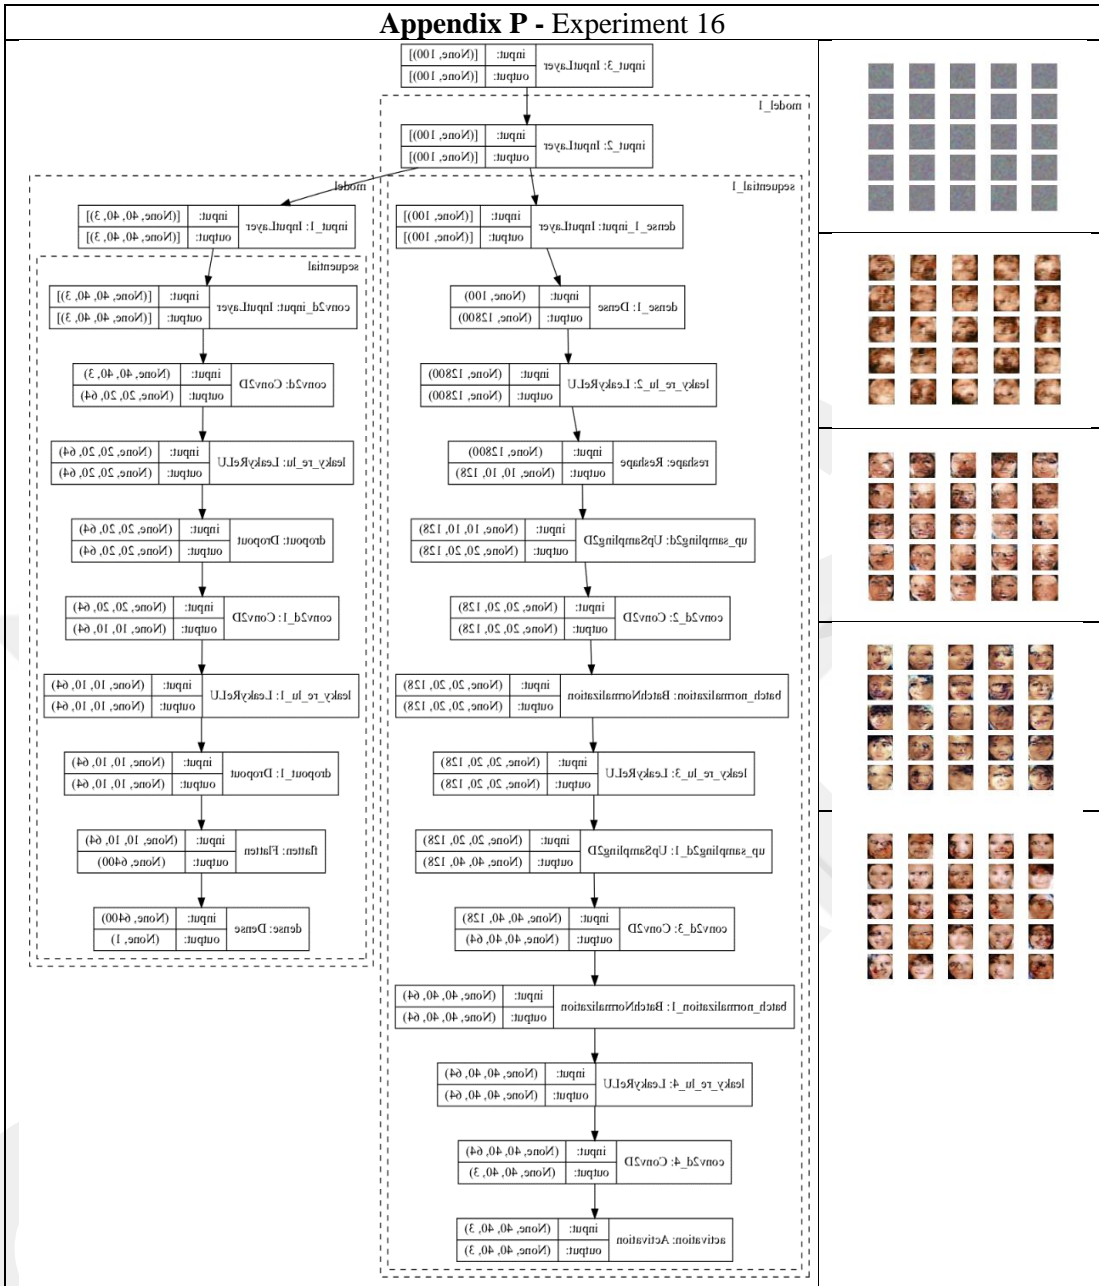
**Appendix P -** Experiment 16

| input_3: InputLayer | input: | [(None, 100)] |
|---|---|---|
| | output: | [(None, 100)] |

model_1

| input_2: InputLayer | input: | [(None, 100)] |
|---|---|---|
| | output: | [(None, 100)] |

model

| input_1: InputLayer | input: | [(None, 40, 40, 3)] |
|---|---|---|
| | output: | [(None, 40, 40, 3)] |

sequential

| conv2d_input: InputLayer | input: | [(None, 40, 40, 3)] |
|---|---|---|
| | output: | [(None, 40, 40, 3)] |

| conv2d: Conv2D | input: | (None, 40, 40, 3) |
|---|---|---|
| | output: | (None, 20, 20, 64) |

| leaky_re_lu: LeakyReLU | input: | (None, 20, 20, 64) |
|---|---|---|
| | output: | (None, 20, 20, 64) |

| dropout: Dropout | input: | (None, 20, 20, 64) |
|---|---|---|
| | output: | (None, 20, 20, 64) |

| conv2d_1: Conv2D | input: | (None, 20, 20, 64) |
|---|---|---|
| | output: | (None, 10, 10, 64) |

| leaky_re_lu_1: LeakyReLU | input: | (None, 10, 10, 64) |
|---|---|---|
| | output: | (None, 10, 10, 64) |

| dropout_1: Dropout | input: | (None, 10, 10, 64) |
|---|---|---|
| | output: | (None, 10, 10, 64) |

| flatten: Flatten | input: | (None, 10, 10, 64) |
|---|---|---|
| | output: | (None, 6400) |

| dense: Dense | input: | (None, 6400) |
|---|---|---|
| | output: | (None, 1) |

sequential_1

| dense_1_input: InputLayer | input: | [(None, 100)] |
|---|---|---|
| | output: | [(None, 100)] |

| dense_1: Dense | input: | (None, 100) |
|---|---|---|
| | output: | (None, 12800) |

| leaky_re_lu_2: LeakyReLU | input: | (None, 12800) |
|---|---|---|
| | output: | (None, 12800) |

| reshape: Reshape | input: | (None, 12800) |
|---|---|---|
| | output: | (None, 10, 10, 128) |

| up_sampling2d: UpSampling2D | input: | (None, 10, 10, 128) |
|---|---|---|
| | output: | (None, 20, 20, 128) |

| conv2d_2: Conv2D | input: | (None, 20, 20, 128) |
|---|---|---|
| | output: | (None, 20, 20, 128) |

| batch_normalization: BatchNormalization | input: | (None, 20, 20, 128) |
|---|---|---|
| | output: | (None, 20, 20, 128) |

| leaky_re_lu_3: LeakyReLU | input: | (None, 20, 20, 128) |
|---|---|---|
| | output: | (None, 20, 20, 128) |

| up_sampling2d_1: UpSampling2D | input: | (None, 20, 20, 128) |
|---|---|---|
| | output: | (None, 40, 40, 128) |

| conv2d_3: Conv2D | input: | (None, 40, 40, 128) |
|---|---|---|
| | output: | (None, 40, 40, 64) |

| batch_normalization_1: BatchNormalization | input: | (None, 40, 40, 64) |
|---|---|---|
| | output: | (None, 40, 40, 64) |

| leaky_re_lu_4: LeakyReLU | input: | (None, 40, 40, 64) |
|---|---|---|
| | output: | (None, 40, 40, 64) |

| conv2d_4: Conv2D | input: | (None, 40, 40, 64) |
|---|---|---|
| | output: | (None, 40, 40, 3) |

| activation: Activation | input: | (None, 40, 40, 3) |
|---|---|---|
| | output: | (None, 40, 40, 3) |